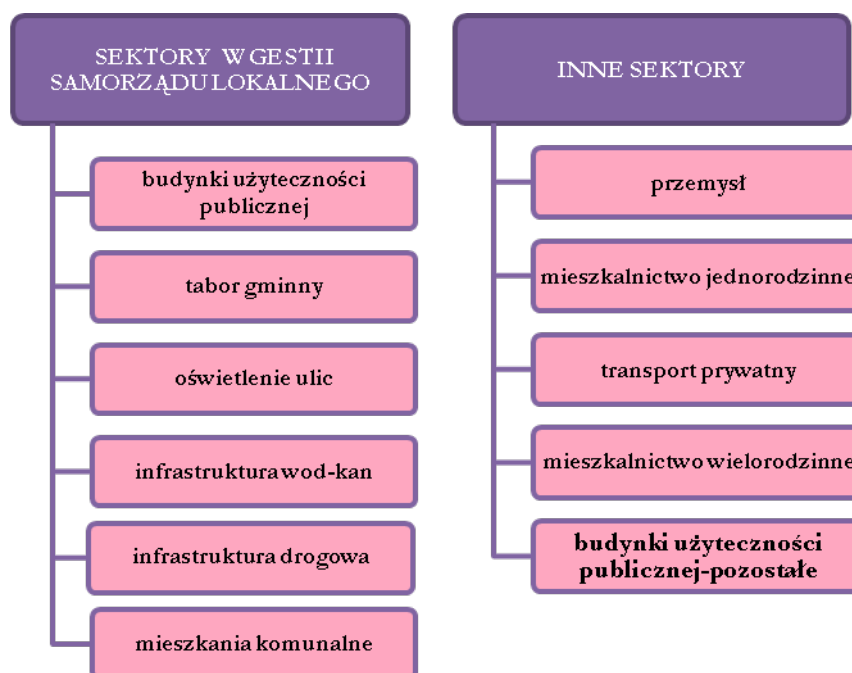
SEKTORY W GESTII SAMORZĄDU LOKALNEGO

budynki użyteczności publicznej

tabor gminny

oświetlenie ulic

infrastruktura wod-kan

infrastruktura drogowa

mieszkania komunalne

INNE SEKTORY

przemysł

mieszkalnictwo jednorodzinne

transport prywatny

mieszkalnictwo wielorodzinne

budynki użyteczności publicznej-pozostałe